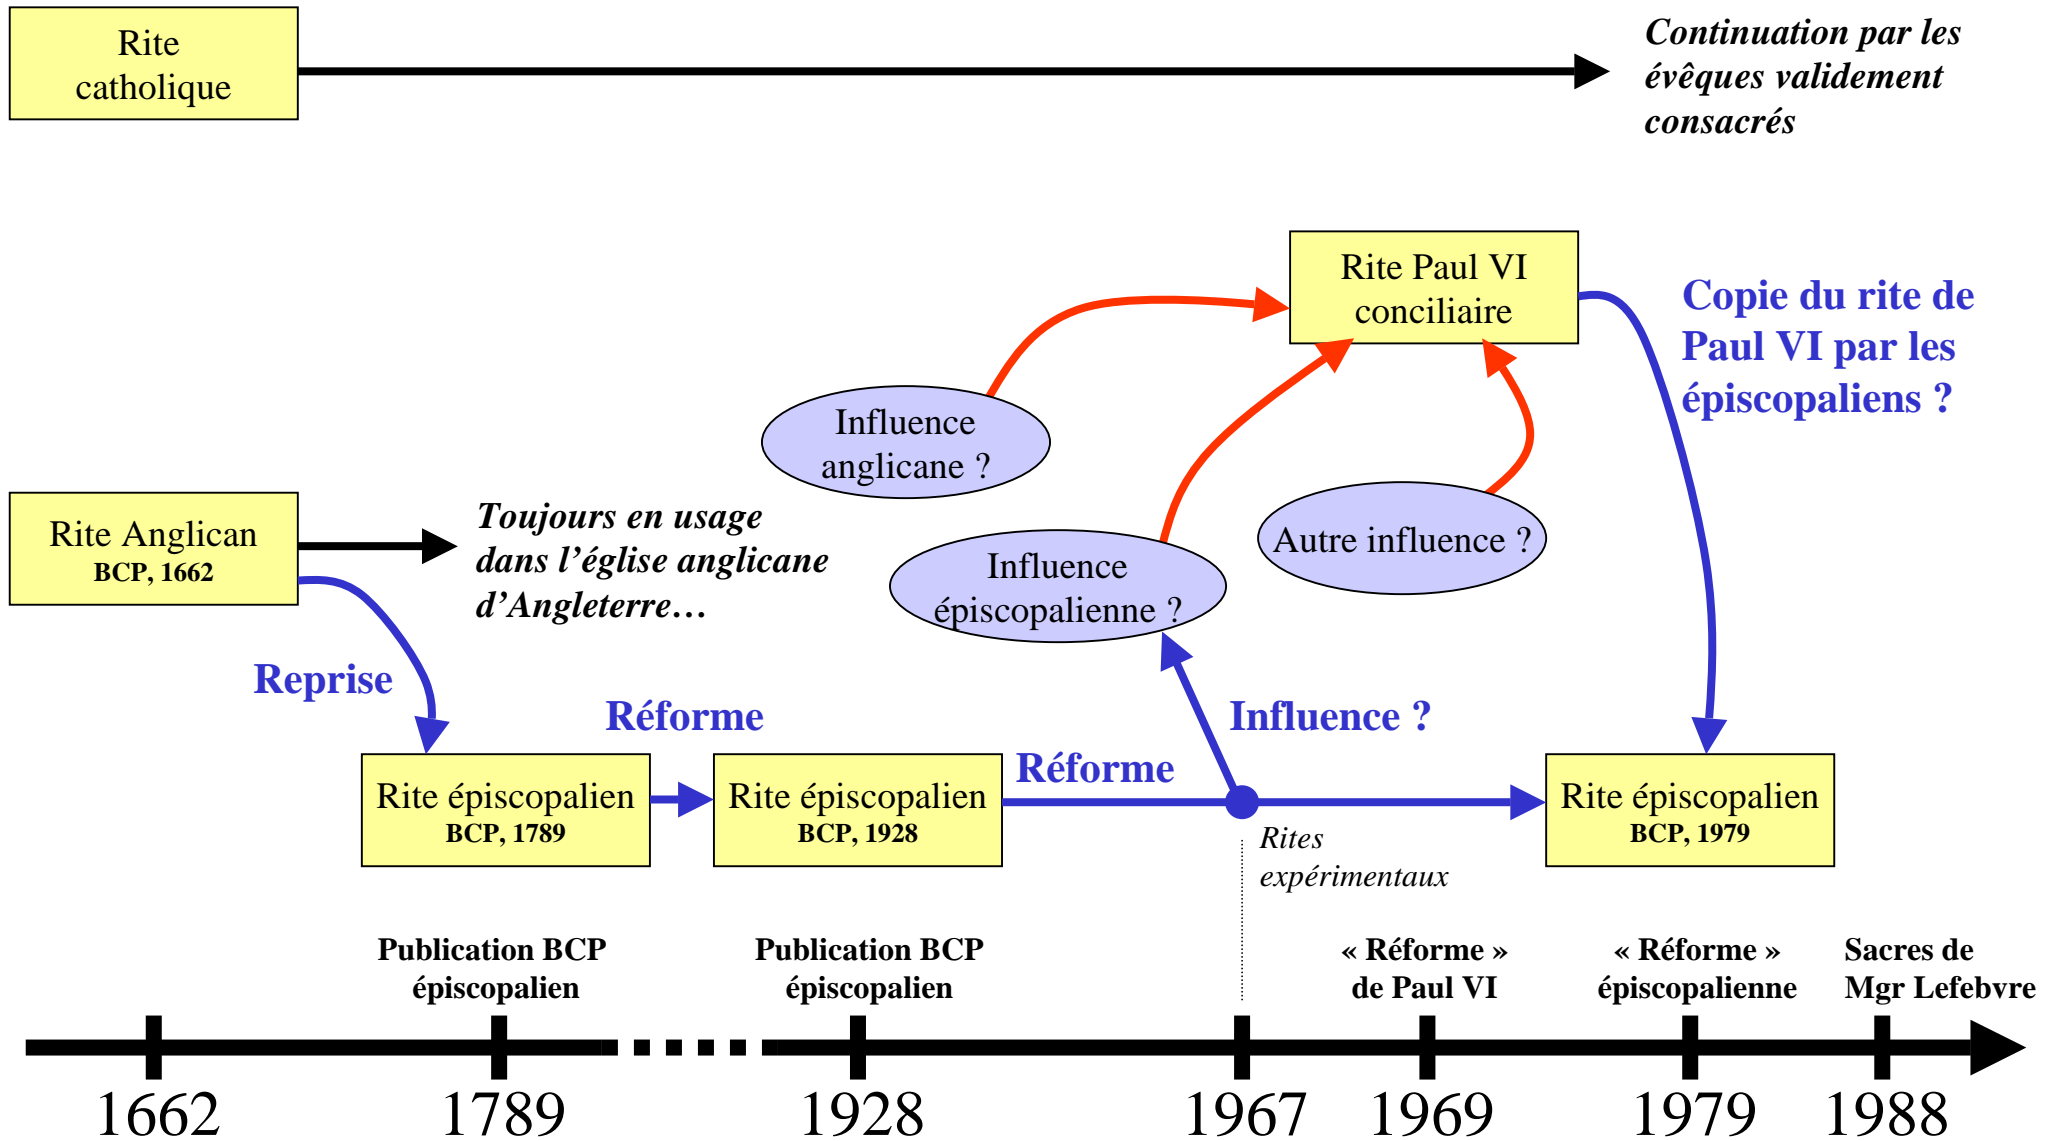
Rite catholique

Continuation par les évêques validement consacrés

Rite Paul VI conciliaire

Copie du rite de Paul VI par les épiscopaliens ?

Influence anglicane ?

Rite Anglican
BCP, 1662

Toujours en usage dans l'église anglicane d'Angleterre…

Autre influence ?

Influence épiscopalienne ?

Reprise

Réforme

Influence ?

Réforme

Rite épiscopalien
BCP, 1789

Rite épiscopalien
BCP, 1928

Rite épiscopalien
BCP, 1979

Rites expérimentaux

Publication BCP épiscopalien

Publication BCP épiscopalien

« Réforme » de Paul VI

« Réforme » épiscopalienne

Sacres de Mgr Lefebvre

1662 1789 1928 1967 1969 1979 1988